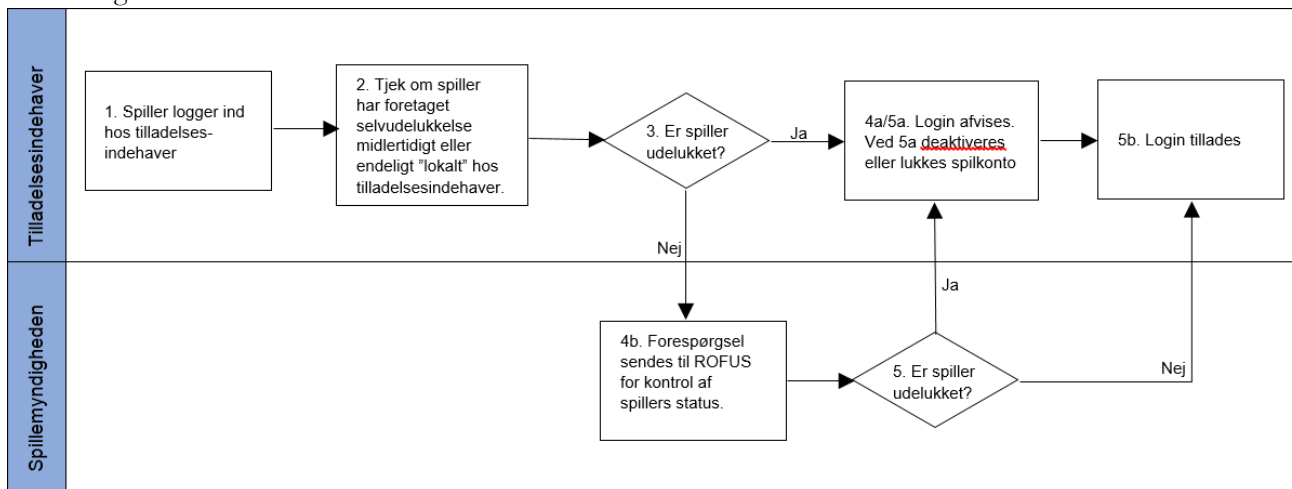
Tilladelsesindehaver

1. Spiller logger ind hos tilladelsesindehaver

2. Tjek om spiller har foretaget selvudelukkelse midlertidigt eller endeligt "lokalt" hos tilladelsesindehaver.

3. Er spiller udelukket?

Ja

4a/5a. Login afvises. Ved 5a deaktiveres eller lukkes spilkonto

5b. Login tillades

Nej

Spillemyndigheden

Ja

4b. Forespørgsel sendes til ROFUS for kontrol af spillers status.

5. Er spiller udelukket?

Nej